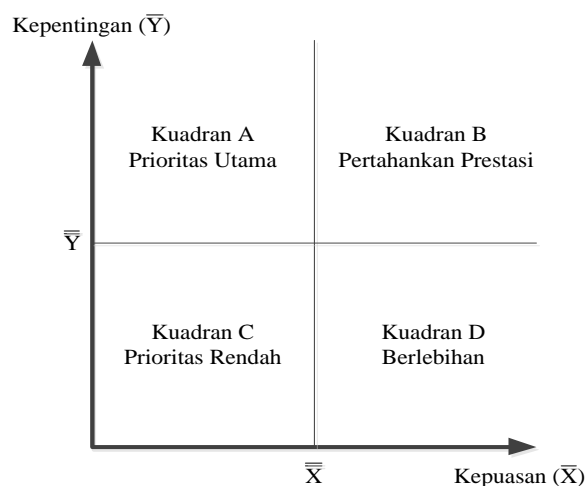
Kepentingan ($\overline{Y}$)

Kuadran A
Prioritas Utama

Kuadran B
Pertahankan Prestasi

$\overline{\overline{Y}}$

Kuadran C
Prioritas Rendah

Kuadran D
Berlebihan

$\overline{\overline{X}}$

Kepuasan ($\overline{X}$)